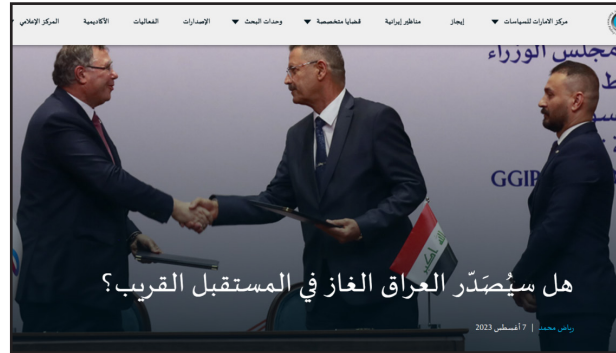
مركز الامارات للسياسات ▾ إيجاز مناظير إيرانية قضايا متخصصة ▾ وحدات البحث ▾ الإصدارات الفعاليات الأكاديمية المركز الإعلامي

مجلس الوزراء

GGIP

هل سيُصَدِّر العراق الغاز في المستقبل القريب؟

رياض محمد | 7 أغسطس 2023